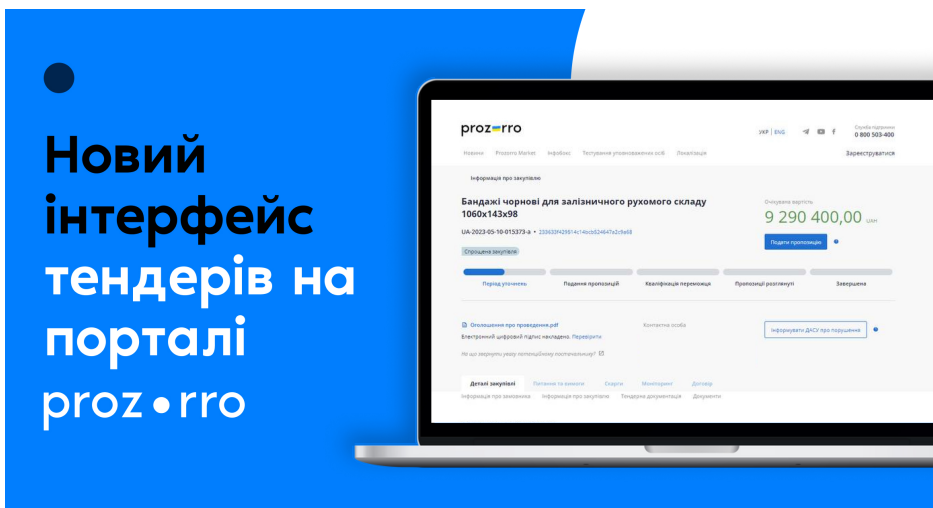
Новий інтерфейс тендерів на порталі

prozorro

prozorro

УКР | ENG

Служба підтримки
0 800 503-400

Новини Prozorro Market Інфобокс Тестування уповноважених осіб Локалізація

Зареєструватися

Інформація про закупівлю

Бандажі чорнові для залізничного рухомого складу 1060х143х98

UA-2023-05-10-015373-a • 233633f29514c14bcb92467a2c9a68

Спрощена закупівля

Очікувана вартість
9 290 400,00 UAH

Подати пропозицію

Період уточнень

Подання пропозицій

Кваліфікація переможця

Пропозиції розглянуті

Завершена

Оголошення про проведення.pdf
Електронний цифровий підпис накладено. Перевірити

Контактна особа

Інформувати ДАСУ про порушення

Не що звернути увагу потенційному постачальнику?

Деталі закупівлі Питання та вимоги Скарги Моніторинг Договір

Інформація про замовника Інформація про закупівлю Тендерна документація Документи